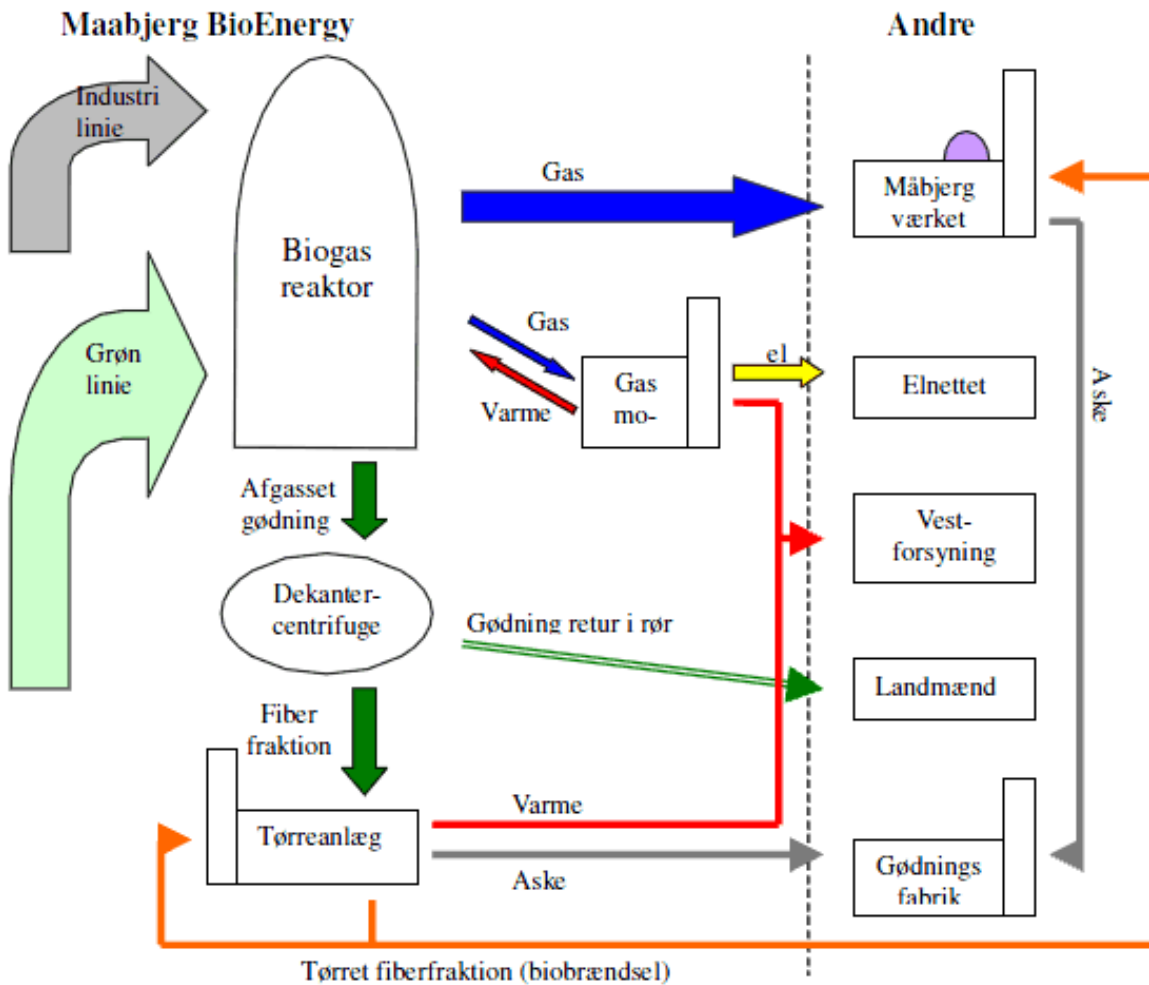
Maabjerg BioEnergy

Andre

Industri linie

Grøn linie

Biogas reaktor

Gas

Måbjerg værket

Gas

Varme

Gas mo-

el

Elnettet

Aske

Afgasset gødning

Dekanter-centrifuge

Vest-forsyning

Gødning retur i rør

Landmænd

Fiber fraktion

Tørreanlæg

Varme

Aske

Gødnings fabrik

Tørret fiberfraktion (biobrændsel)